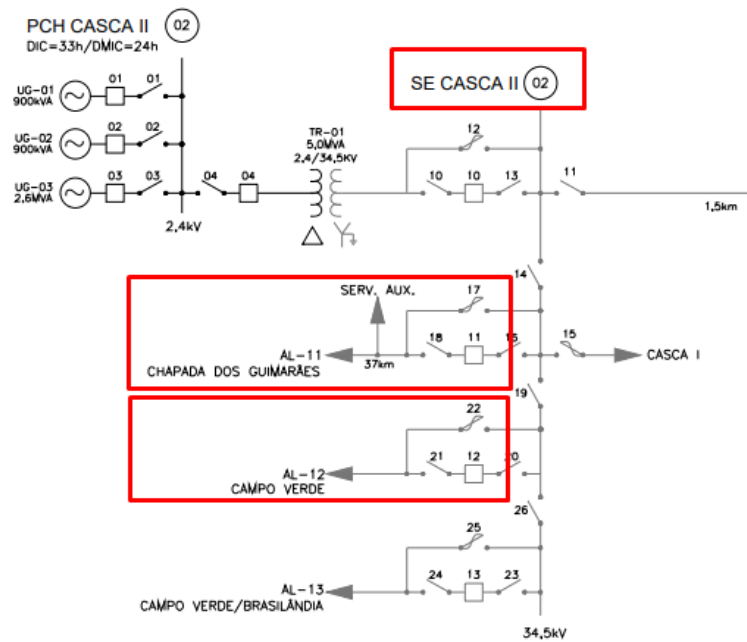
PCH CASCA II (02)
DIC=33h/DMIC=24h

UG-01 900kVA
UG-02 900kVA
UG-03 2,6MVA

01 01
02 02
03 03
04 04

2,4kV

TR-01
5,0MVA
2,4/34,5KV

SE CASCA II (02)

12
10 10 13
11
1,5km

14
SERV. AUX.
17
18 11 16
15
AL-11
CHAPADA DOS GUIMARÃES
37km
CASCA I

19
22
21 12 20
AL-12
CAMPO VERDE

26
25
24 13 23
AL-13
CAMPO VERDE/BRASILÂNDIA

34,5kV